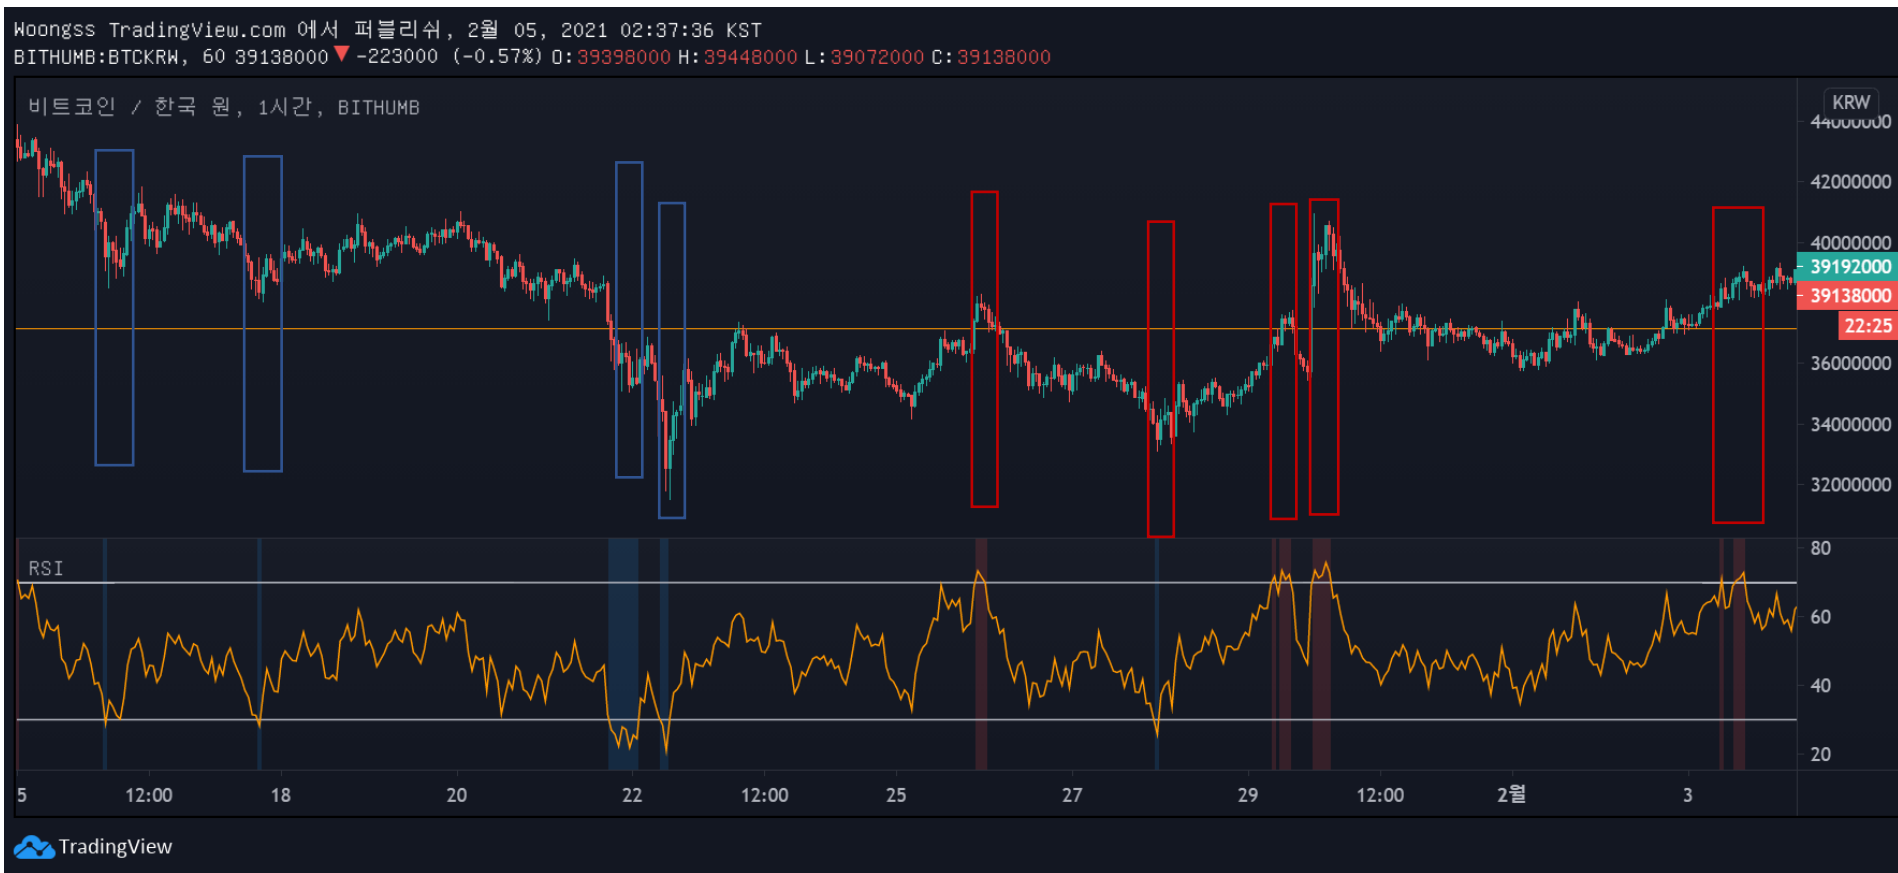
Woongss TradingView.com 에서 퍼블리쉬, 2월 05, 2021 02:37:36 KST
BITHUMB:BTCKRW, 60 39138000 ▼ -223000 (-0.57%) O:39398000 H:39448000 L:39072000 C:39138000

비트코인 / 한국 원, 1시간, BITHUMB

KRW
44000000
42000000
40000000
39192000
39138000
22:25
36000000
34000000
32000000

RSI
80
60
40
20

5 12:00 18 20 22 12:00 25 27 29 12:00 2월 3

TradingView